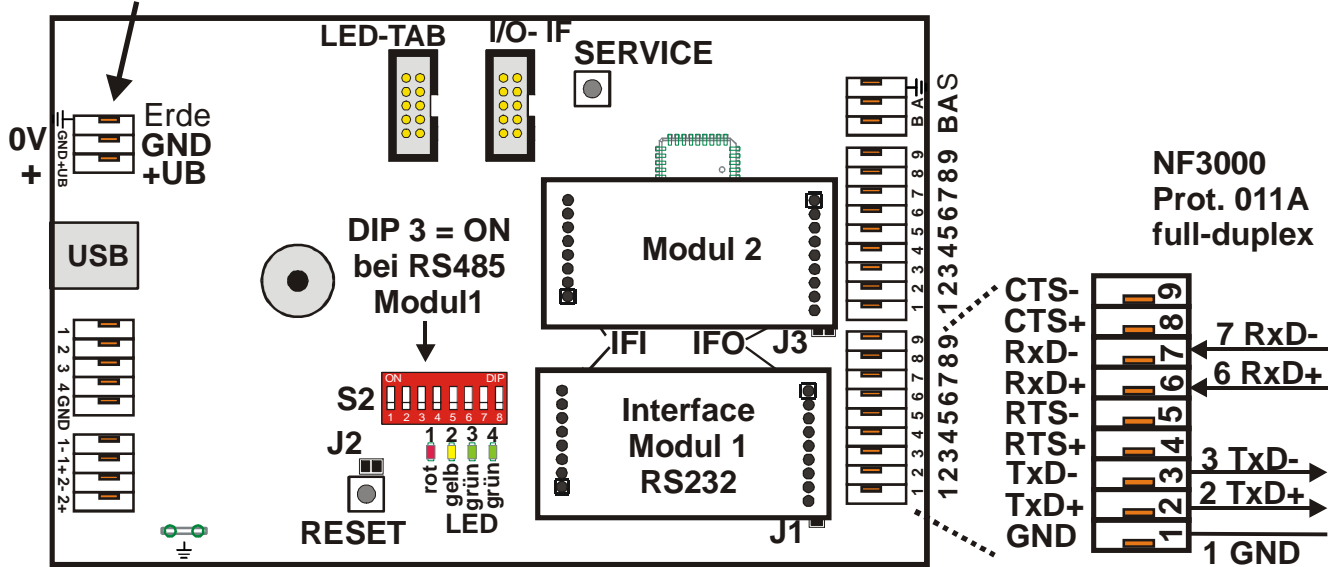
LED-TAB
I/O- IF
SERVICE
Erde
GND
+UB
0V
+
GND
+UB
USB
DIP 3 = ON
bei RS485
Modul1
Modul 2
IFI
IFO
J3
Interface
Modul 1
RS232
S2
ON
DIP
1 2 3 4 5 6 7 8
J2
1 2 3 4
rot
gelb
grün
grün
LED
RESET
J1
1 2 3 4 GND
1- 1+ 2- 2+
BAS
B A
123456789
123456789
123456789
NF3000
Prot. 011A
full-duplex
CTS-
CTS+
RxD-
RxD+
RTS-
RTS+
TxD-
TxD+
GND
9
8
7
6
5
4
3
2
1
7 RxD-
6 RxD+
3 TxD-
2 TxD+
1 GND